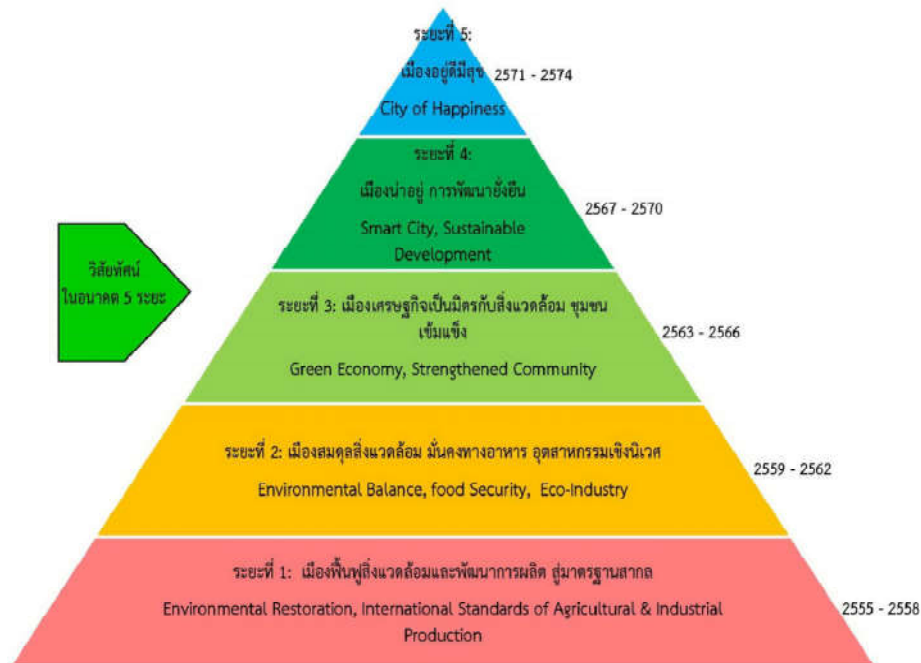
วิสัยทัศน์
ในอนาคต 5 ระยะ

ระยะที่ 5:
เมืองอยู่ดีมีสุข
City of Happiness
2571 - 2574

ระยะที่ 4:
เมืองน่าอยู่ การพัฒนายั่งยืน
Smart City, Sustainable Development
2567 - 2570

ระยะที่ 3: เมืองเศรษฐกิจเป็นมิตรกับสิ่งแวดล้อม ชุมชนเข้มแข็ง
Green Economy, Strengthened Community
2563 - 2566

ระยะที่ 2: เมืองสมดุลสิ่งแวดล้อม มั่นคงทางอาหาร อุตสาหกรรมเชิงนิเวศ
Environmental Balance, food Security, Eco-Industry
2559 - 2562

ระยะที่ 1: เมืองฟื้นฟูสิ่งแวดล้อมและพัฒนาการผลิต สู่มาตรฐานสากล
Environmental Restoration, International Standards of Agricultural & Industrial Production
2555 - 2558